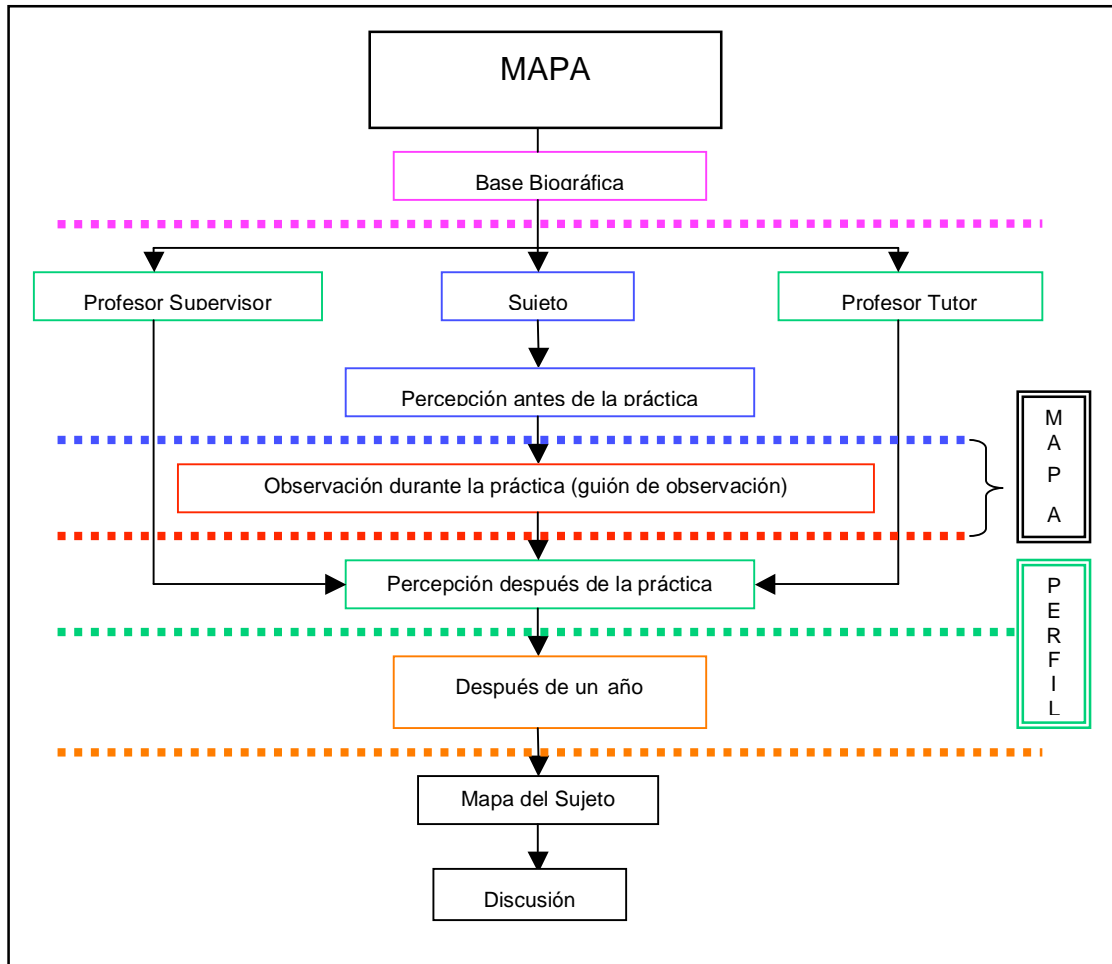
MAPA

Base Biográfica

Profesor Supervisor

Sujeto

Profesor Tutor

Percepción antes de la práctica

Observación durante la práctica (guión de observación)

M A P A

Percepción después de la práctica

P E R F I L

Después de un año

Mapa del Sujeto

Discusión